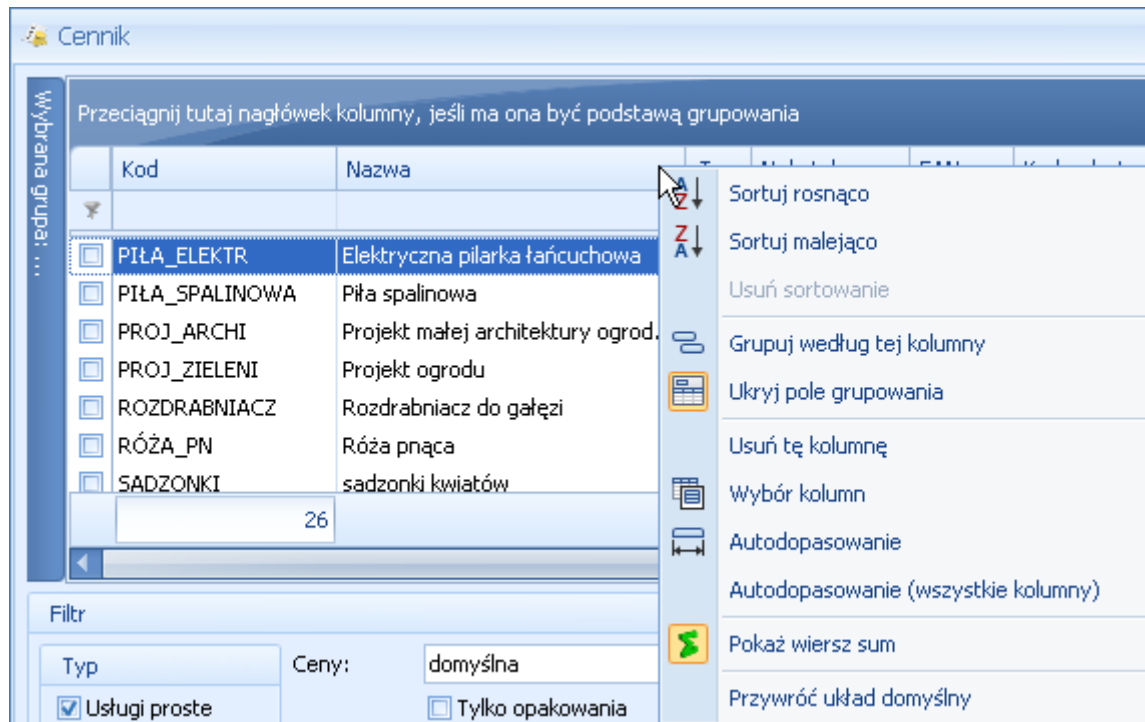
Cennik

Wybrana grupa: ...

Przeciągnij tutaj nagłówek kolumny, jeśli ma ona być podstawą grupowania

| | Kod | Nazwa |
|---|---|---|
| | PIŁA_ELEKTR | Elektryczna pilarka łańcuchowa |
| | PIŁA_SPALINOWA | Piła spalinowa |
| | PROJ_ARCHI | Projekt małej architektury ogrod. |
| | PROJ_ZIELENI | Projekt ogrodu |
| | ROZDRABNIACZ | Rozdrabniacz do gałęzi |
| | RÓŻA_PN | Róża pnąca |
| | SADZONKI | sadzonki kwiatów |
| | 26 | |

Sortuj rosnąco
Sortuj malejąco
Usuń sortowanie
Grupuj według tej kolumny
Ukryj pole grupowania
Usuń tę kolumnę
Wybór kolumn
Autodopasowanie
Autodopasowanie (wszystkie kolumny)
Pokaż wiersz sum
Przywróć układ domyślny

Filtr
Typ
Usługi proste
Ceny: domyślna
Tylko opakowania